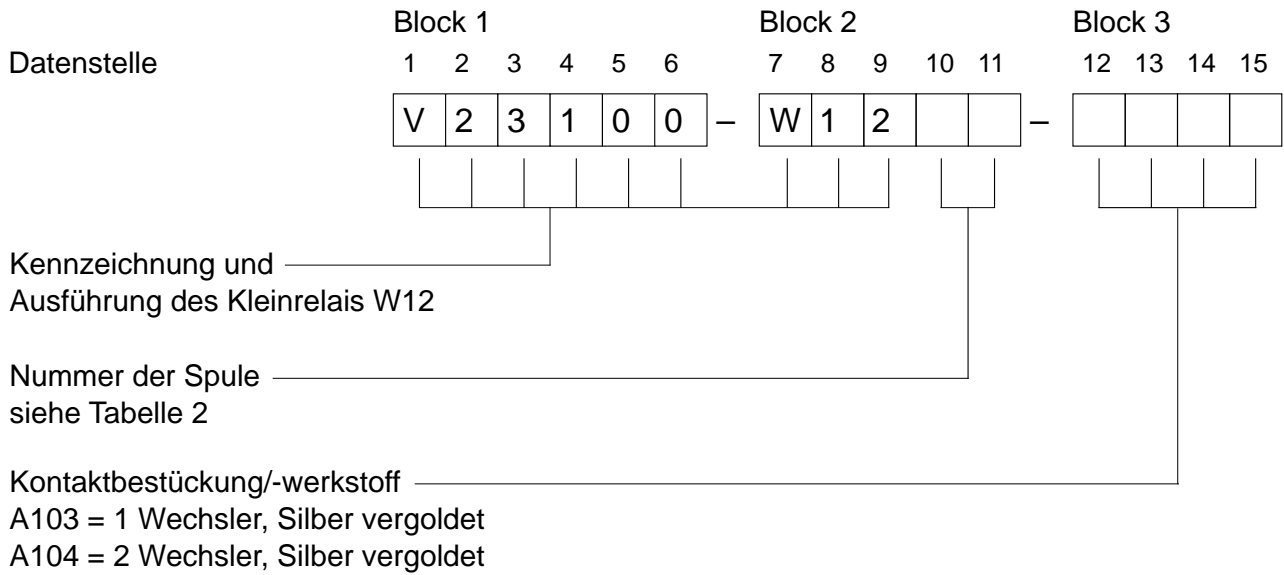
Block 1 Block 2 Block 3

Datenstelle 1 2 3 4 5 6 7 8 9 10 11 12 13 14 15

V 2 3 1 0 0 – W 1 2 – 

Kennzeichnung und
Ausführung des Kleinrelais W12

Nummer der Spule
siehe Tabelle 2

Kontaktbestückung/-werkstoff
A103 = 1 Wechsler, Silber vergoldet
A104 = 2 Wechsler, Silber vergoldet